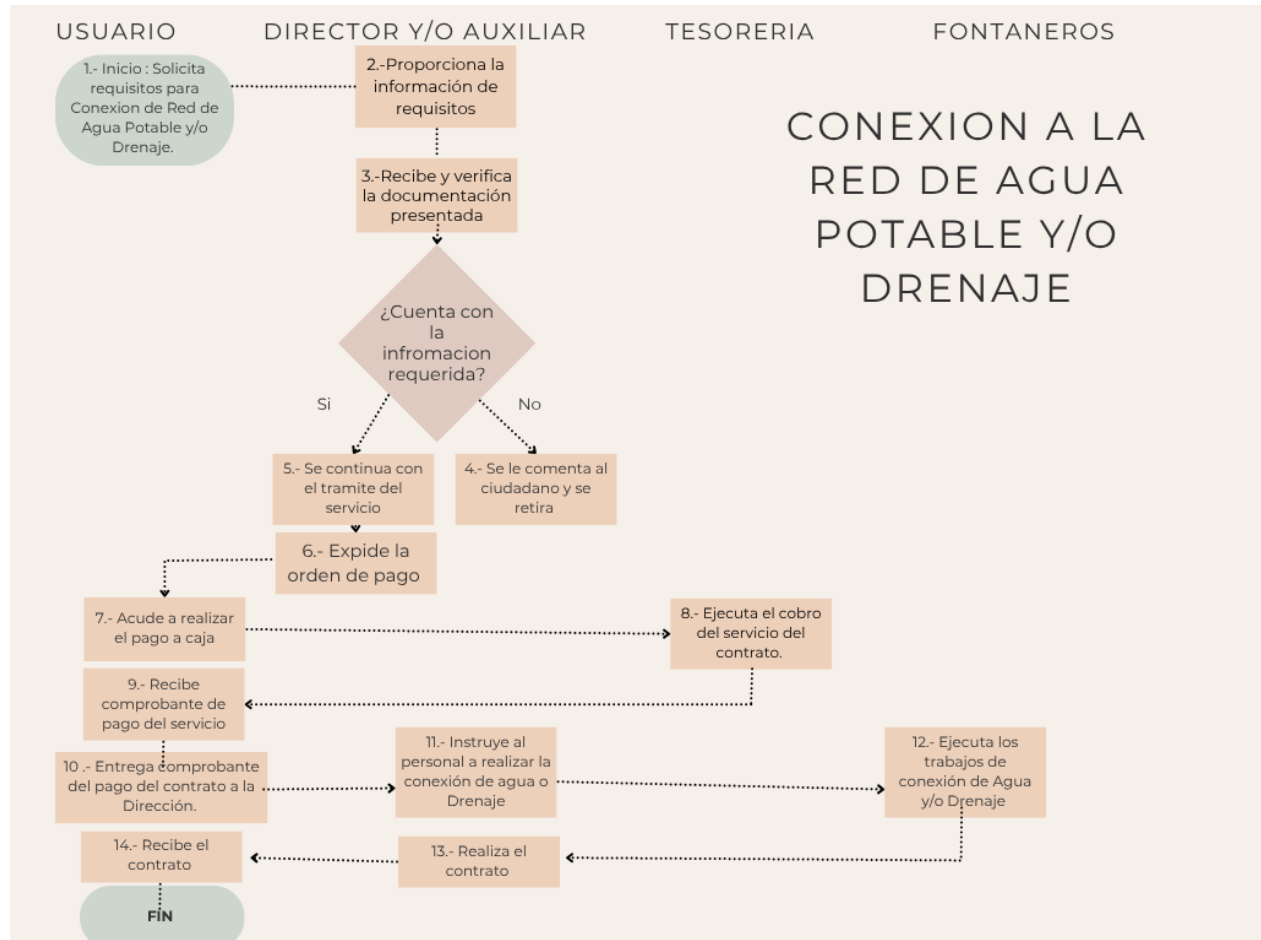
USUARIO

DIRECTOR Y/O AUXILIAR

TESORERIA

FONTANEROS

CONEXION A LA RED DE AGUA POTABLE Y/O DRENAJE

1.- Inicio : Solicita requisitos para Conexion de Red de Agua Potable y/o Drenaje.

2.-Proporciona la información de requisitos

3.-Recibe y verifica la documentación presentada

¿Cuenta con la infromacion requerida?

Si

No

5.- Se continua con el tramite del servicio

4.- Se le comenta al ciudadano y se retira

6.- Expide la orden de pago

7.- Acude a realizar el pago a caja

8.- Ejecuta el cobro del servicio del contrato.

9.- Recibe comprobante de pago del servicio

10 .- Entrega comprobante del pago del contrato a la Dirección.

11.- Instruye al personal a realizar la conexión de agua o Drenaje

12.- Ejecuta los trabajos de conexión de Agua y/o Drenaje

14.- Recibe el contrato

13.- Realiza el contrato

FIN